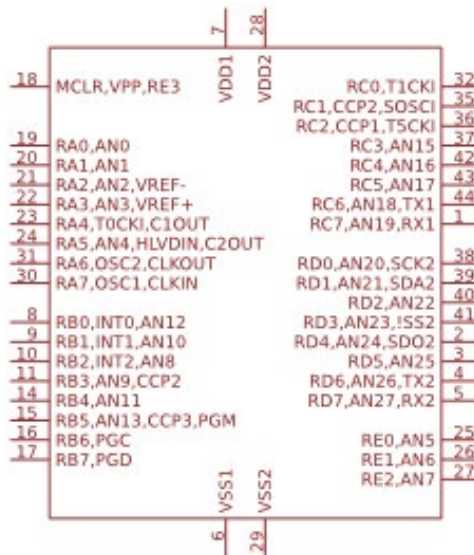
7
28
VDD1
VDD2
18 MCLR,VPP,RE3
19 RA0,AN0
20 RA1,AN1
21 RA2,AN2,VREF-
22 RA3,AN3,VREF+
23 RA4,T0CKI,C1OUT
24 RA5,AN4,HLVDIN,C2OUT
31 RA6,OSC2,CLKOUT
30 RA7,OSC1,CLKIN
8 RB0,INT0,AN12
9 RB1,INT1,AN10
10 RB2,INT2,AN8
11 RB3,AN9,CCP2
14 RB4,AN11
15 RB5,AN13,CCP3,PGM
16 RB6,PGC
17 RB7,PGD
RC0,T1CKI 32
RC1,CCP2,SOSCI 35
RC2,CCP1,T5CKI 36
RC3,AN15 37
RC4,AN16 42
RC5,AN17 43
RC6,AN18,TX1 44
RC7,AN19,RX1 1
RD0,AN20,SCK2 38
RD1,AN21,SDA2 39
RD2,AN22 40
RD3,AN23,!SS2 41
RD4,AN24,SDO2 2
RD5,AN25 3
RD6,AN26,TX2 4
RD7,AN27,RX2 5
RE0,AN5 25
RE1,AN6 26
RE2,AN7 27
VSS1
VSS2
6
29